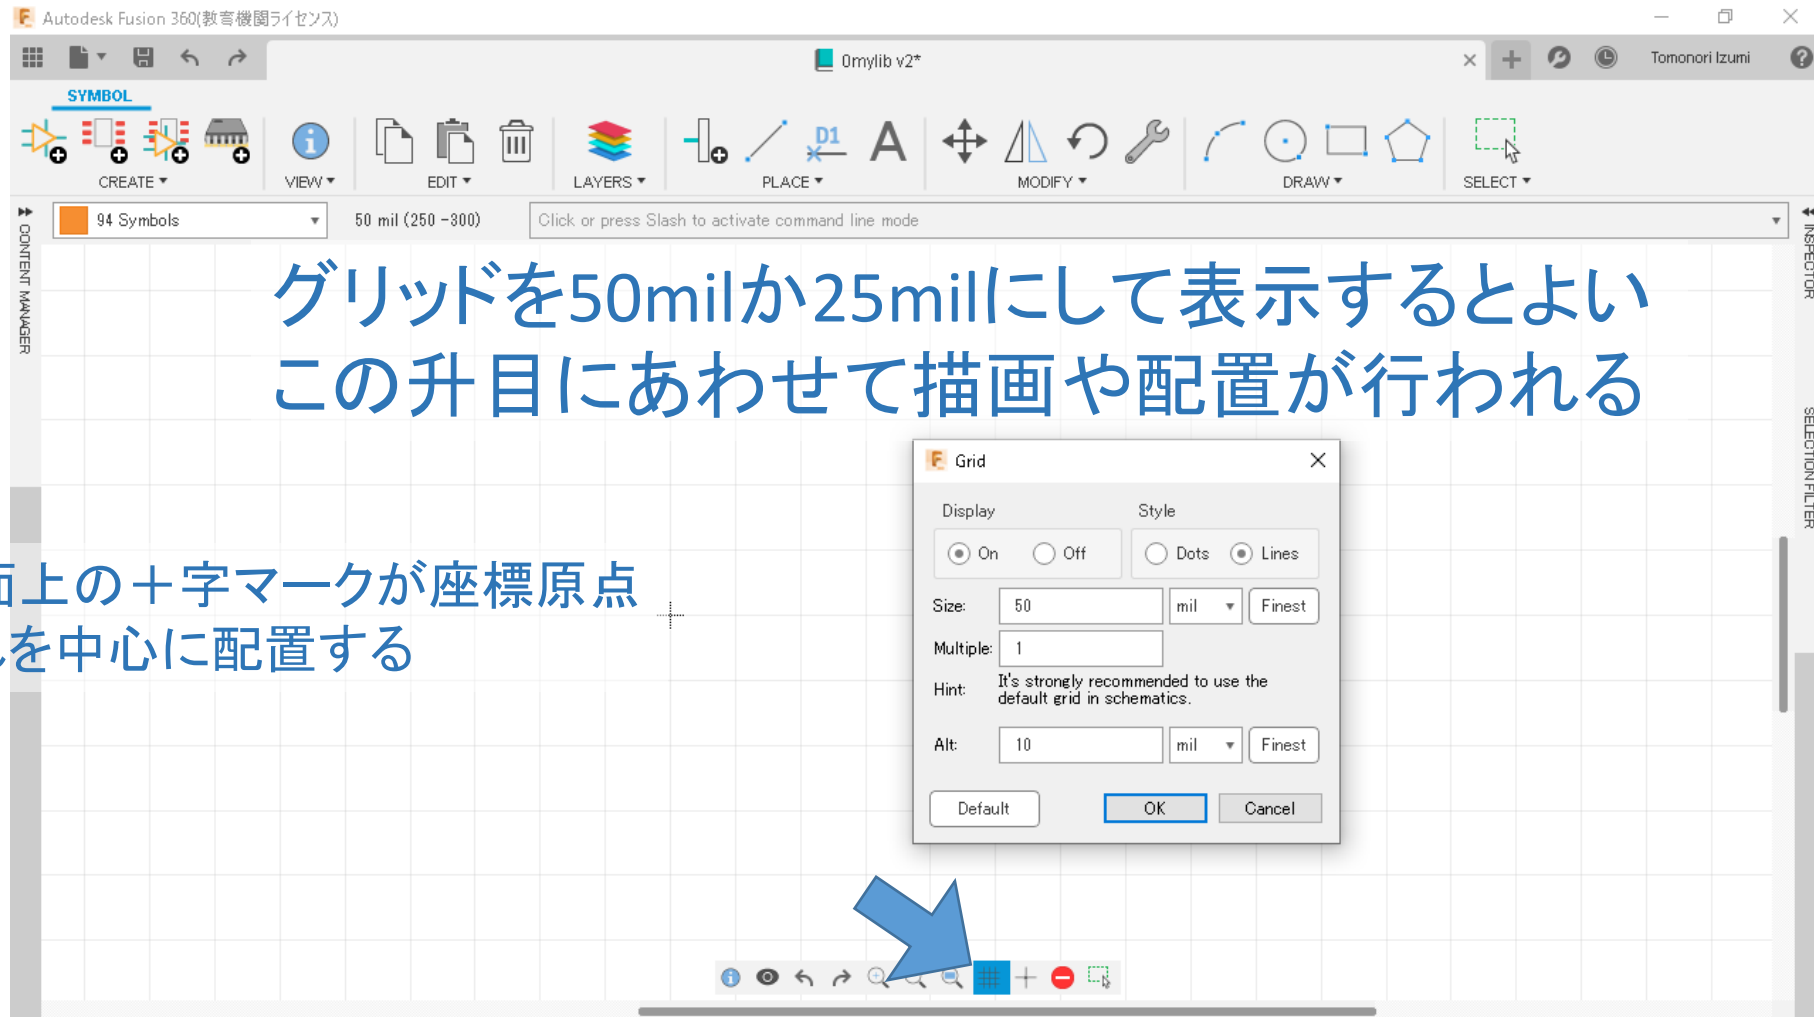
Autodesk Fusion 360(教育機関ライセンス)

Omylib v2*

Tomonori Izumi

SYMBOL

CREATE ▾

VIEW ▾

EDIT ▾

LAYERS ▾

PLACE ▾

MODIFY ▾

DRAW ▾

SELECT ▾

CONTENT MANAGER

94 Symbols

50 mil (250 -300)

Click or press Slash to activate command line mode

INSPECTOR

SELECTION FILTER

グリッドを50milか25milにして表示するとよい
この升目にあわせて描画や配置が行われる

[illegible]上の＋字マークが座標原点
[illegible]を中心に配置する

Grid

Display

Style

On

Off

Dots

Lines

Size:

50

mil

Finest

Multiple:

1

Hint:

It's strongly recommended to use the default grid in schematics.

Alt:

10

mil

Finest

Default

OK

Cancel